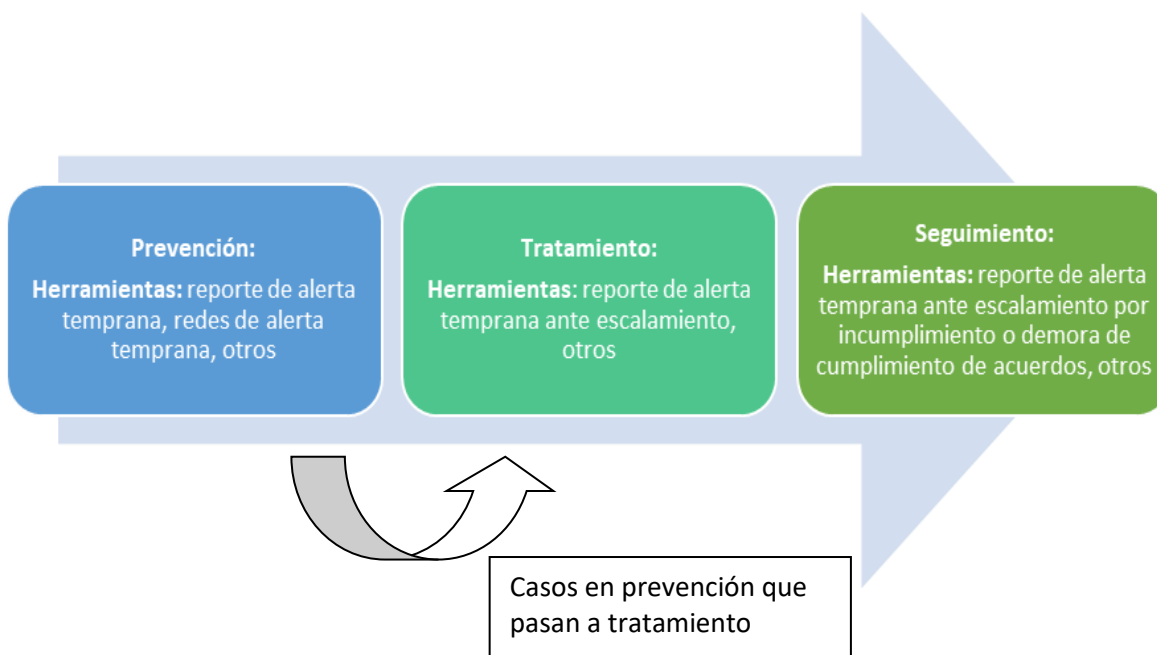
**Prevención:**
**Herramientas:** reporte de alerta temprana, redes de alerta temprana, otros

**Tratamiento:**
**Herramientas**: reporte de alerta temprana ante escalamiento, otros

**Seguimiento:**
**Herramientas:** reporte de alerta temprana ante escalamiento por incumplimiento o demora de cumplimiento de acuerdos, otros

Casos en prevención que pasan a tratamiento